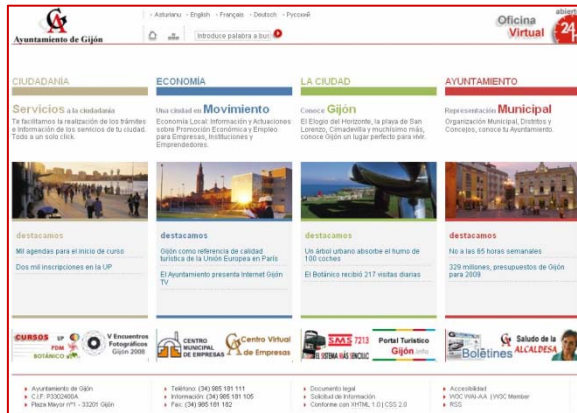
Ayuntamiento de Gijón

· Asturianu · English · Français · Deutsch · Русский

Introduce palabra a bus

Oficina Virtual

abiert
24

CIUDADANÍA

Servicios a la ciudadanía

Te facilitamos la realización de los trámites e información de los servicios de tu ciudad. Todo a un solo click.

ECONOMÍA

Una ciudad en Movimiento

Economía Local: Información y Actuaciones sobre Promoción Económica y Empleo para Empresas, Instituciones y Emprendedores.

LA CIUDAD

Conoce Gijón

El Elogio del Horizonte, la playa de San Lorenzo, Cimadevilla y muchísimo más, conoce Gijón un lugar perfecto para vivir.

AYUNTAMIENTO

Representación Municipal

Organización Municipal, Distritos y Concejos, conoce tu Ayuntamiento.

destacamos

Mil agendas para el inicio de curso

Dos mil inscripciones en la UP

destacamos

Gijón como referencia de calidad turística de la Unión Europea en París

El Ayuntamiento presenta Internet Gijón TV

destacamos

Un árbol urbano absorbe el humo de 100 coches

El Botánico recibió 217 visitas diarias

destacamos

No a las 65 horas semanales

329 millones, presupuestos de Gijón para 2009

CURSOS UP FDM BOTÁNICO

V Encuentros Fotográficos Gijón 2008

CENTRO MUNICIPAL DE EMPRESAS

Centro Virtual de Empresas

SMS 7213 EL SISTEMA MÁS SENCILLO

Portal Turístico Gijón.info

Saludo de la ALCALDESA

Boletines

▸ Ayuntamiento de Gijón
▸ C.I.F. P3302400A
▸ Plaza Mayor nº1 - 33201 Gijón

▸ Teléfono: (34) 985 181 111
▸ Información: (34) 985 181 105
▸ Fax: (34) 985 181 182

▸ Documento legal
▸ Solicitud de Información
▸ Conforme con XHTML 1.0 | CSS 2.0

▸ Accesibilidad
▸ W3C WAI-AA | W3C Member
▸ RSS